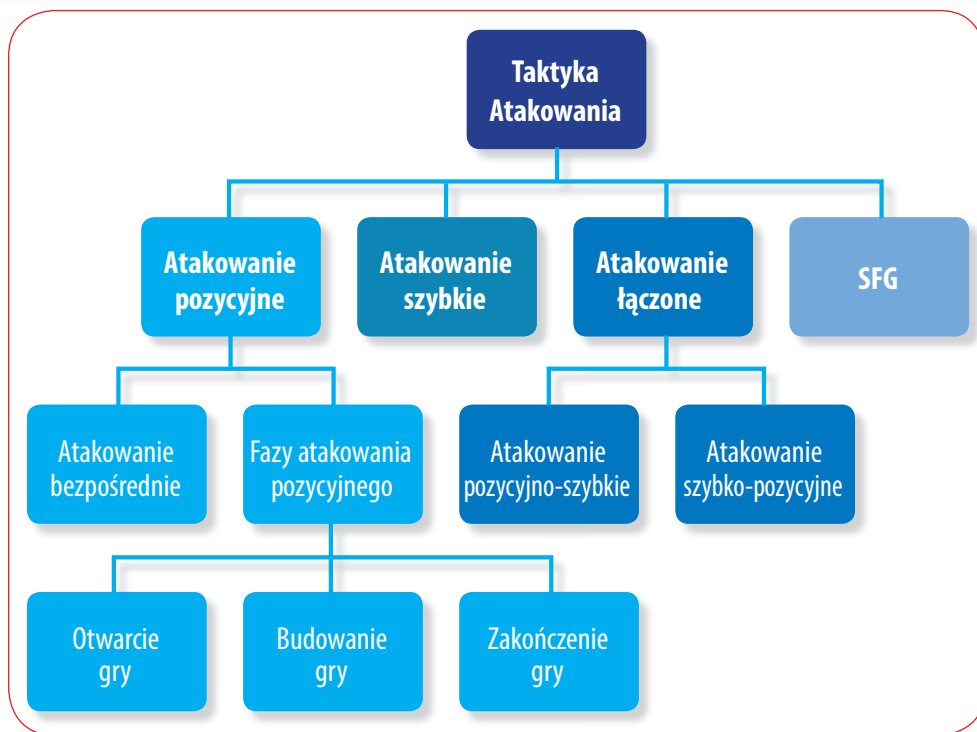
Taktyka Atakowania

Atakowanie pozycyjne

Atakowanie szybkie

Atakowanie łączone

SFG

Atakowanie bezpośrednie

Fazy atakowania pozycyjnego

Atakowanie pozycyjno-szybkie

Atakowanie szybko-pozycyjne

Otwarcie gry

Budowanie gry

Zakończenie gry